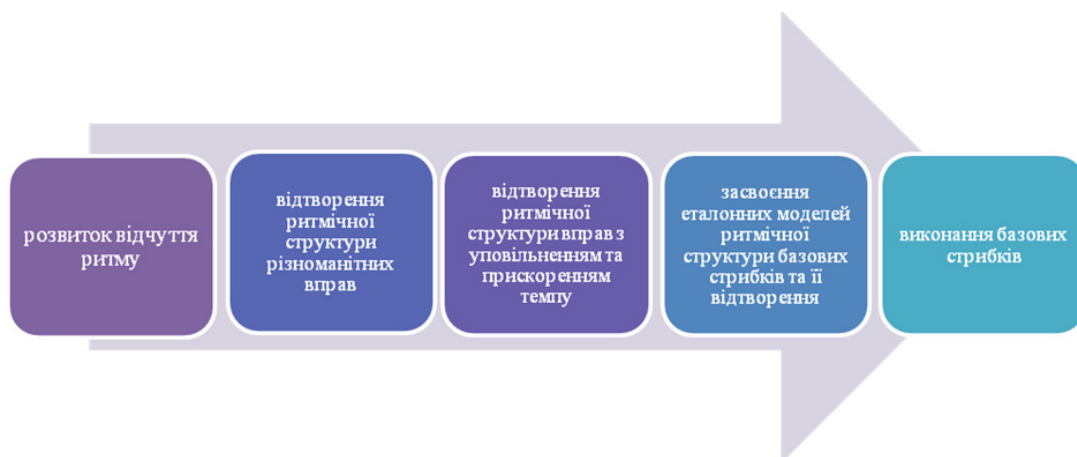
розвиток відчуття ритму

відтворення ритмічної структури різноманітних вправ

відтворення ритмічної структури вправ з уповільненням та прискоренням темпу

засвоєння еталонних моделей ритмічної структури базових стрибків та її відтворення

виконання базових стрибків